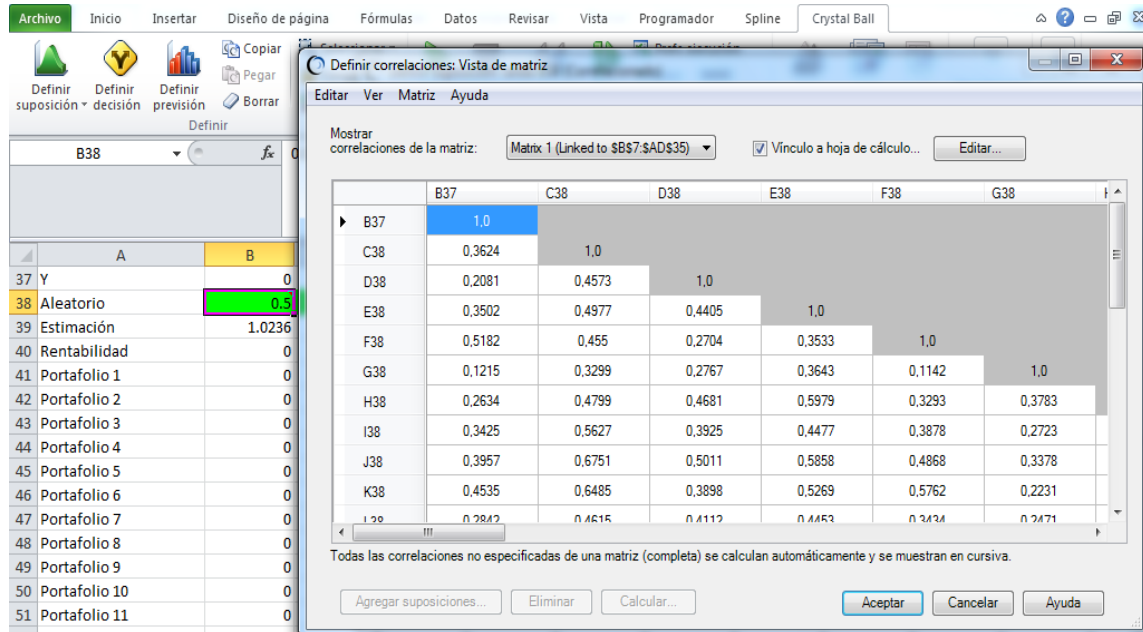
Archivo Inicio Insertar Diseño de página Fórmulas Datos Revisar Vista Programador Spline Crystal Ball

Definir suposición Definir decisión Definir previsión Copiar Pegar Borrar
Definir

B38 $f_x$ 0

Definir correlaciones: Vista de matriz

Editar Ver Matriz Ayuda

Mostrar correlaciones de la matriz: Matrix 1 (Linked to $B$7:$AD$35) Vínculo a hoja de cálculo... Editar...

| | B37 | C38 | D38 | E38 | F38 | G38 |
|---|---|---|---|---|---|---|
| B37 | 1,0 | | | | | |
| C38 | 0,3624 | 1,0 | | | | |
| D38 | 0,2081 | 0,4573 | 1,0 | | | |
| E38 | 0,3502 | 0,4977 | 0,4405 | 1,0 | | |
| F38 | 0,5182 | 0,455 | 0,2704 | 0,3533 | 1,0 | |
| G38 | 0,1215 | 0,3299 | 0,2767 | 0,3643 | 0,1142 | 1,0 |
| H38 | 0,2634 | 0,4799 | 0,4681 | 0,5979 | 0,3293 | 0,3783 |
| I38 | 0,3425 | 0,5627 | 0,3925 | 0,4477 | 0,3878 | 0,2723 |
| J38 | 0,3957 | 0,6751 | 0,5011 | 0,5858 | 0,4868 | 0,3378 |
| K38 | 0,4535 | 0,6485 | 0,3898 | 0,5269 | 0,5762 | 0,2231 |
| L38 | 0,2842 | 0,4615 | 0,4112 | 0,4453 | 0,3434 | 0,2471 |

Todas las correlaciones no especificadas de una matriz (completa) se calculan automáticamente y se muestran en cursiva.

Agregar suposiciones... Eliminar Calcular... Aceptar Cancelar Ayuda

| | A | B |
|---|---|---|
| 37 | Y | 0 |
| 38 | Aleatorio | 0.5 |
| 39 | Estimación | 1.0236 |
| 40 | Rentabilidad | 0 |
| 41 | Portafolio 1 | 0 |
| 42 | Portafolio 2 | 0 |
| 43 | Portafolio 3 | 0 |
| 44 | Portafolio 4 | 0 |
| 45 | Portafolio 5 | 0 |
| 46 | Portafolio 6 | 0 |
| 47 | Portafolio 7 | 0 |
| 48 | Portafolio 8 | 0 |
| 49 | Portafolio 9 | 0 |
| 50 | Portafolio 10 | 0 |
| 51 | Portafolio 11 | 0 |